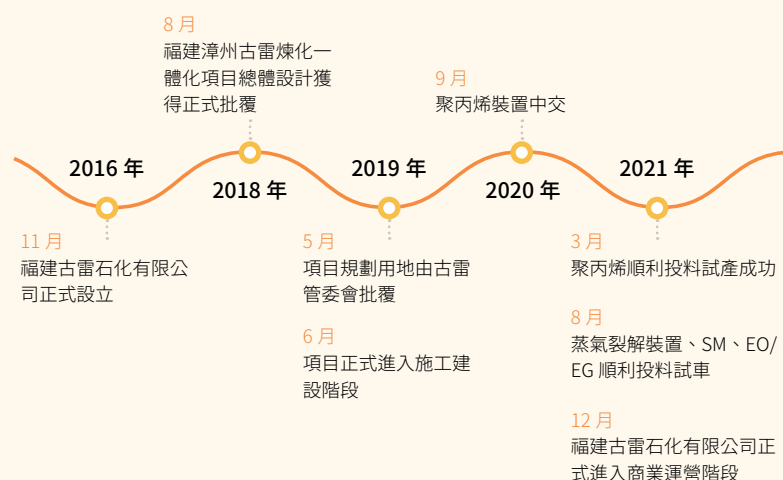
8 月
福建漳州古雷煉化一體化項目總體設計獲得正式批覆

9 月
聚丙烯裝置中交

2016 年

2018 年

2019 年

2020 年

2021 年

11 月
福建古雷石化有限公司正式設立

5 月
項目規劃用地由古雷管委會批覆

6 月
項目正式進入施工建設階段

3 月
聚丙烯順利投料試產成功

8 月
蒸氣裂解裝置、SM、EO/EG 順利投料試車

12 月
福建古雷石化有限公司正式進入商業運營階段